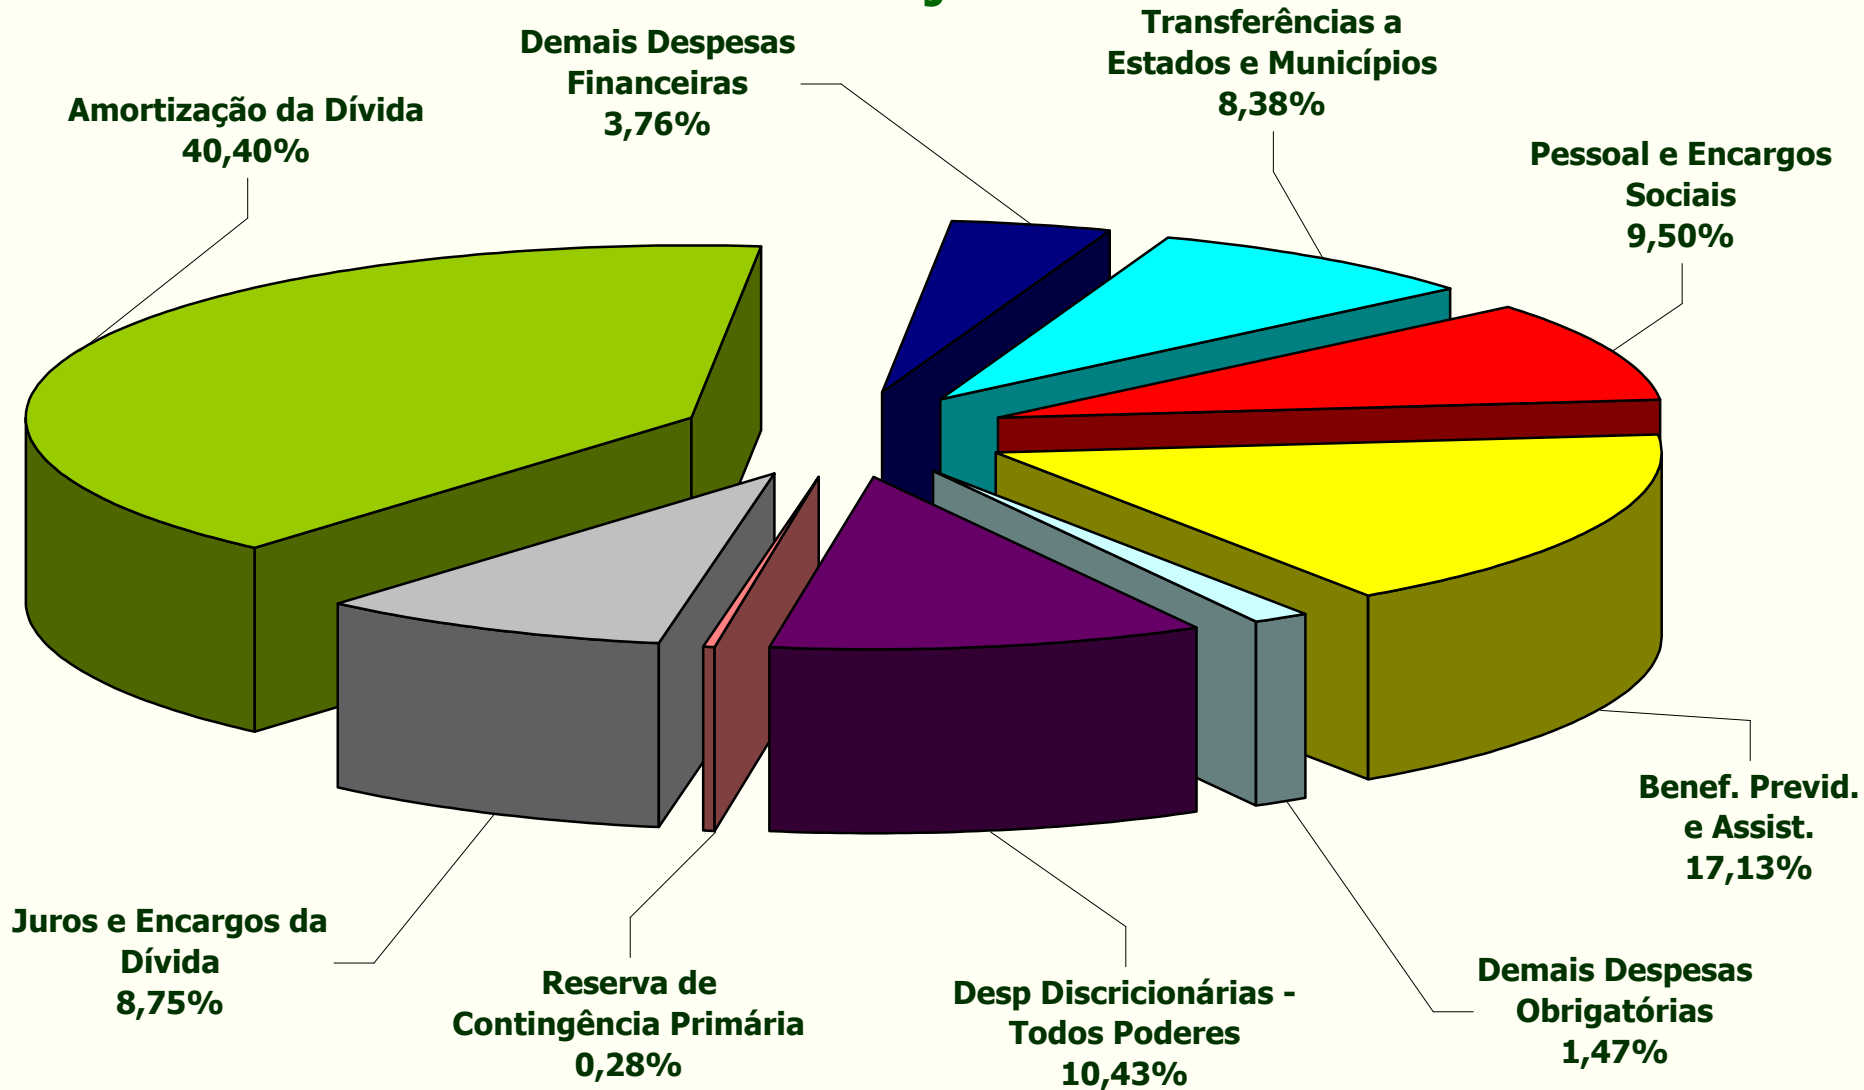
Demais Despesas Financeiras 3,76%

Transferências a Estados e Municípios 8,38%

Amortização da Dívida 40,40%

Pessoal e Encargos Sociais 9,50%

Benef. Previd. e Assist. 17,13%

Juros e Encargos da Dívida 8,75%

Reserva de Contingência Primária 0,28%

Desp Discricionárias - Todos Poderes 10,43%

Demais Despesas Obrigatórias 1,47%